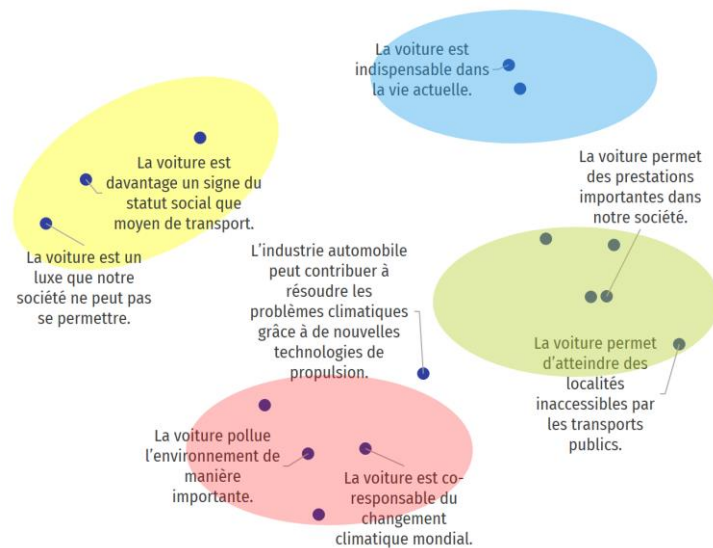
La voiture est indispensable dans la vie actuelle.

La voiture est davantage un signe du statut social que moyen de transport.

La voiture est un luxe que notre société ne peut pas se permettre.

La voiture permet des prestations importantes dans notre société.

L'industrie automobile peut contribuer à résoudre les problèmes climatiques grâce à de nouvelles technologies de propulsion.

La voiture permet d'atteindre des localités inaccessibles par les transports publics.

La voiture pollue l'environnement de manière importante.

La voiture est co-responsable du changement climatique mondial.